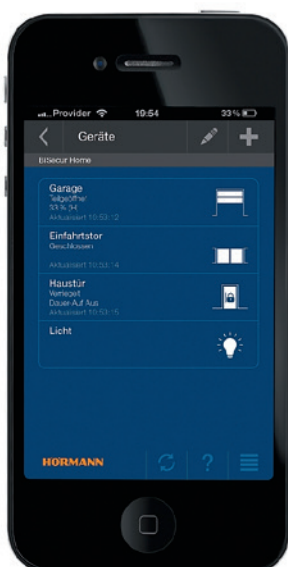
Provider 19:54 33%

Geräte

BiSecur Home

Garage
Teilgeöffnet
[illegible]
Aktualisiert 10:53:12

Einfahrtstor
Geschlossen
Aktualisiert 10:53:14

Haustür
Verriegelt
Dauer Auf Aus
Aktualisiert 10:53:15

Licht

HÖRMANN

?